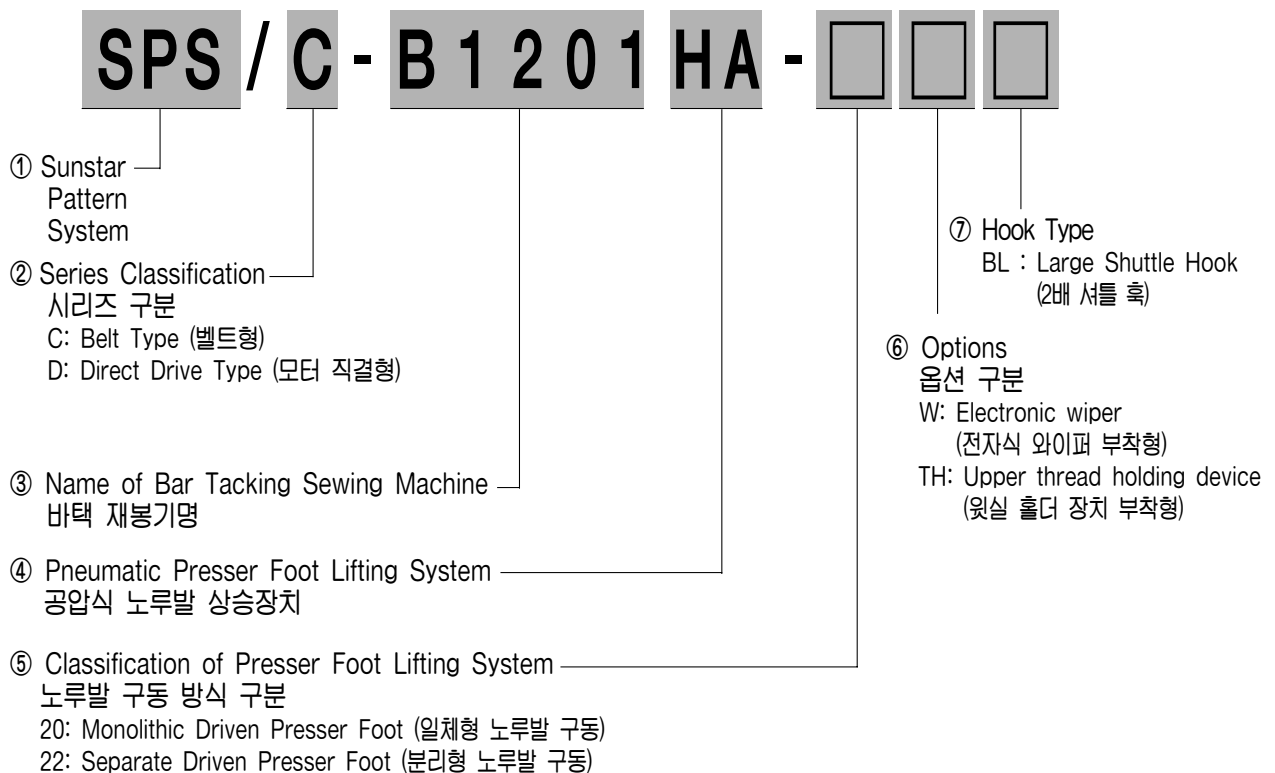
SPS / C - B 1 2 0 1 HA - □ □ □

① Sunstar Pattern System

② Series Classification
시리즈 구분
C: Belt Type (벨트형)
D: Direct Drive Type (모터 직결형)

③ Name of Bar Tacking Sewing Machine
바택 재봉기명

④ Pneumatic Presser Foot Lifting System
공압식 노루발 상승장치

⑤ Classification of Presser Foot Lifting System
노루발 구동 방식 구분
20: Monolithic Driven Presser Foot (일체형 노루발 구동)
22: Separate Driven Presser Foot (분리형 노루발 구동)

⑦ Hook Type
BL : Large Shuttle Hook (2배 셔틀 훅)

⑥ Options
옵션 구분
W: Electronic wiper (전자식 와이퍼 부착형)
TH: Upper thread holding device (윗실 홀더 장치 부착형)